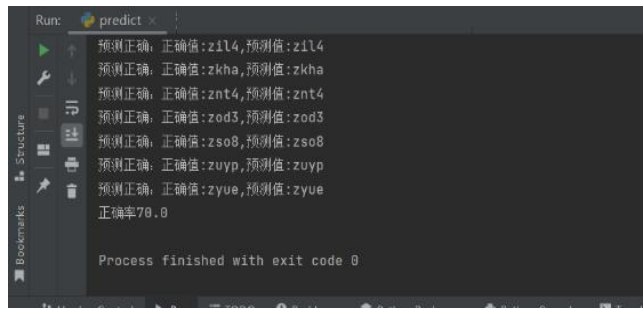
Run: predict ×

预测正确，正确值:zil4,预测值:zil4
预测正确，正确值:zkha,预测值:zkha
预测正确，正确值:znt4,预测值:znt4
预测正确，正确值:zod3,预测值:zod3
预测正确，正确值:zso8,预测值:zso8
预测正确，正确值:zuyp,预测值:zuyp
预测正确，正确值:zyue,预测值:zyue
正确率70.0

Process finished with exit code 0

Structure
Bookmarks